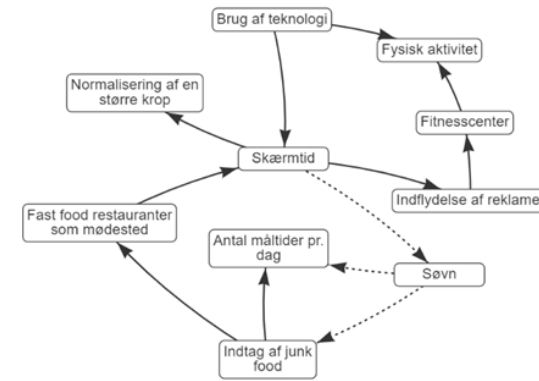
Brug af teknologi

Fysisk aktivitet

Normalisering af en større krop

Fitnesscenter

Skærmtid

Indflydelse af reklame

Fast food restauranter som mødested

Antal måltider pr. dag

Søvn

Indtag af junk food